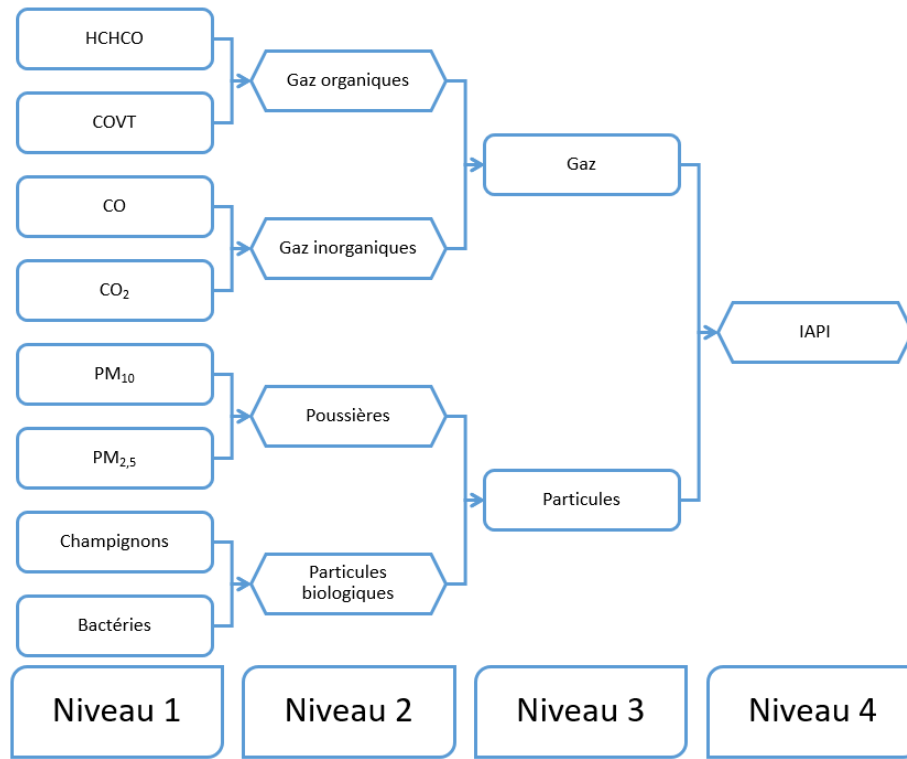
HCHCO

COVT

CO

$CO_2$

$PM_{10}$

$PM_{2,5}$

Champignons

Bactéries

Gaz organiques

Gaz inorganiques

Poussières

Particules biologiques

Gaz

Particules

IAPI

Niveau 1

Niveau 2

Niveau 3

Niveau 4